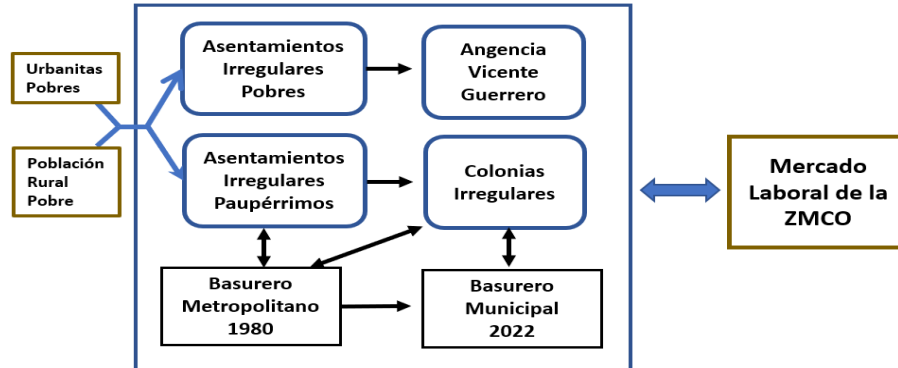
Urbanitas Pobres

Población Rural Pobre

Asentamientos Irregulares Pobres

Angencia Vicente Guerrero

Asentamientos Irregulares Paupérrimos

Colonias Irregulares

Basurero Metropolitano 1980

Basurero Municipal 2022

Mercado Laboral de la ZMCO